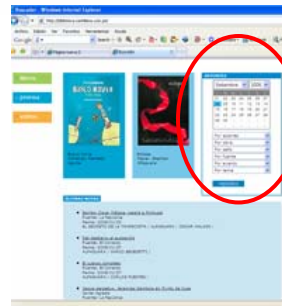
Buscador - Windows Internet Explorer

http://biblioteca.cantabria.com.pe/

Archivo Edición Ver Favoritos Herramientas Ayuda

Google

Página nueva 2

Buscador

INICIO

OFERTAS

AYUDA

BUSCADOR

Septiembre 2008

ULTIMAS NOTICIAS